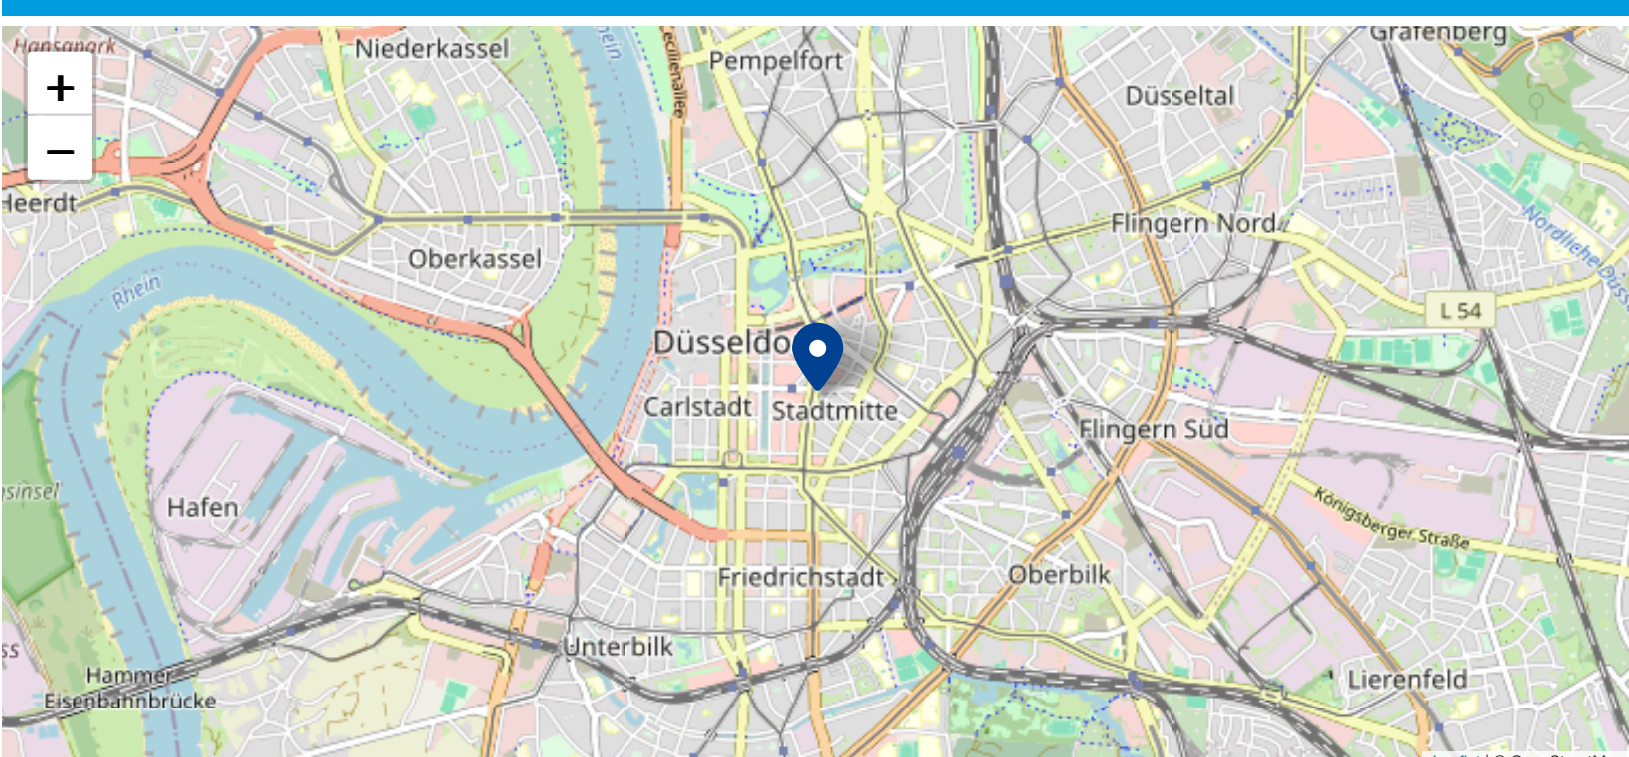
+
−

Hansapark
Niederkassel
Pempelfort
Grafenberg
Düsseltal
Heerdt
Oberkassel
Flingern Nord
Rhein
Cecilienallee
Nördliche Düss
L 54
Düsseldo
Carlstadt
Stadtmitte
Flingern Süd
Hafen
Königsberger Straße
Friedrichstadt
Oberbilk
Unterbilk
Hammer Eisenbahnbrücke
Lierenfeld